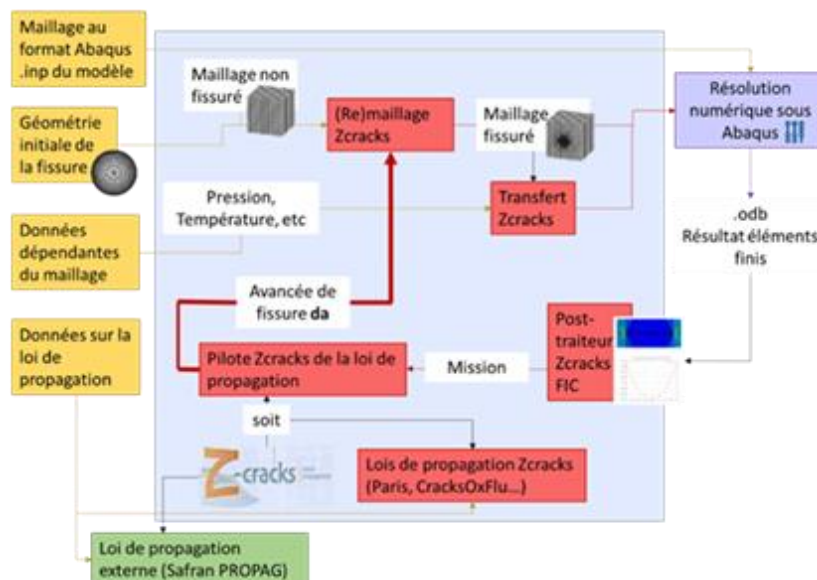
Maillage au format Abaqus .inp du modèle

Géométrie initiale de la fissure

Données dépendantes du maillage

Données sur la loi de propagation

Maillage non fissuré

(Re)maillage Zcracks

Maillage fissuré

Résolution numérique sous Abaqus

Pression, Température, etc

Transfert Zcracks

.odb Résultat éléments finis

Avancée de fissure **da**

Post-traiteur Zcracks FIC

Pilote Zcracks de la loi de propagation

Mission

soit

Z-cracks

Lois de propagation Zcracks (Paris, CracksOxFlu...)

Loi de propagation externe (Safran PROPAG)